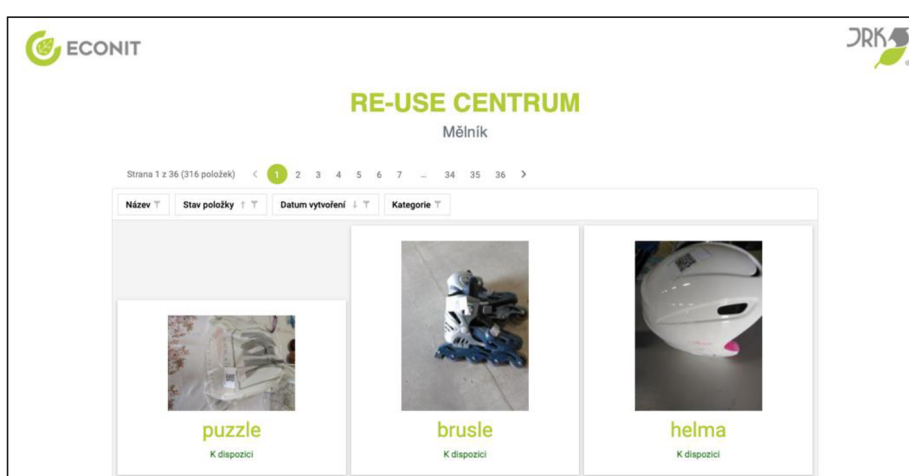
ECONIT

JRK

RE-USE CENTRUM

Mělník

Strana 1 z 36 (316 položek) < 1 2 3 4 5 6 7 ... 34 35 36 >

Název | Stav položky | Datum vytvoření | Kategorie

puzzle
K dispozici

brusle
K dispozici

helma
K dispozici